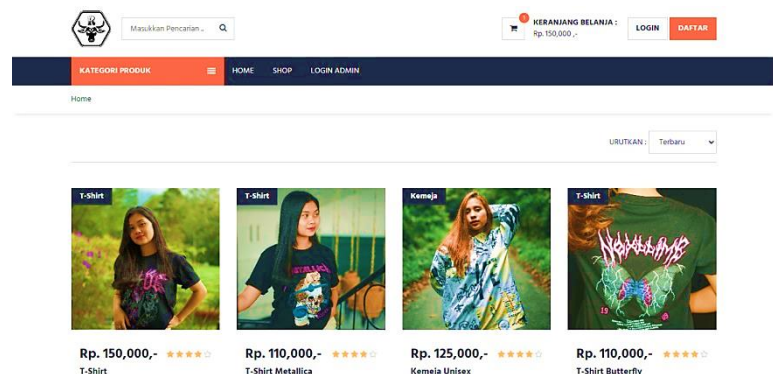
Masukkan Pencarian ..

1

KERANJANG BELANJA :
Rp. 150,000 ,-

LOGIN

DAFTAR

KATEGORI PRODUK

HOME SHOP LOGIN ADMIN

Home

URUTKAN : Terbaru

T-Shirt

T-Shirt

Kemeja

T-Shirt

Rp. 150,000,-
T-Shirt

Rp. 110,000,-
T-Shirt Metallica

Rp. 125,000,-
Kemeja Unisex

Rp. 110,000,-
T-Shirt Butterfly